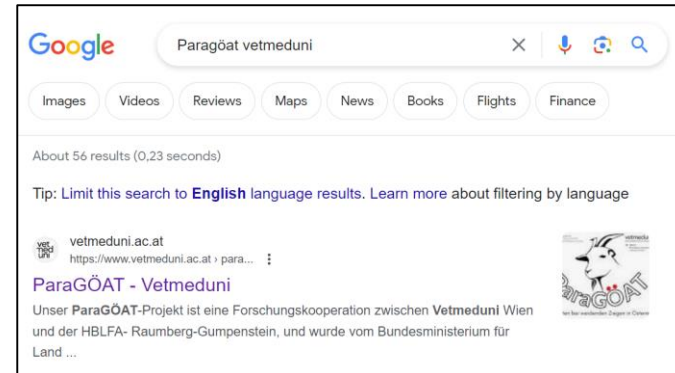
Google

Paragöat vetmeduni

Images Videos Reviews Maps News Books Flights Finance

About 56 results (0,23 seconds)

Tip: Limit this search to English language results. Learn more about filtering by language

vet med uni

vetmeduni.ac.at
https://www.vetmeduni.ac.at › para... ⋮

ParaGÖAT - Vetmeduni

Unser ParaGÖAT-Projekt ist eine Forschungskooperation zwischen Vetmeduni Wien und der HBLFA- Raumberg-Gumpenstein, und wurde vom Bundesministerium für Land ...

vetmedu

ParaGÖAT

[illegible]